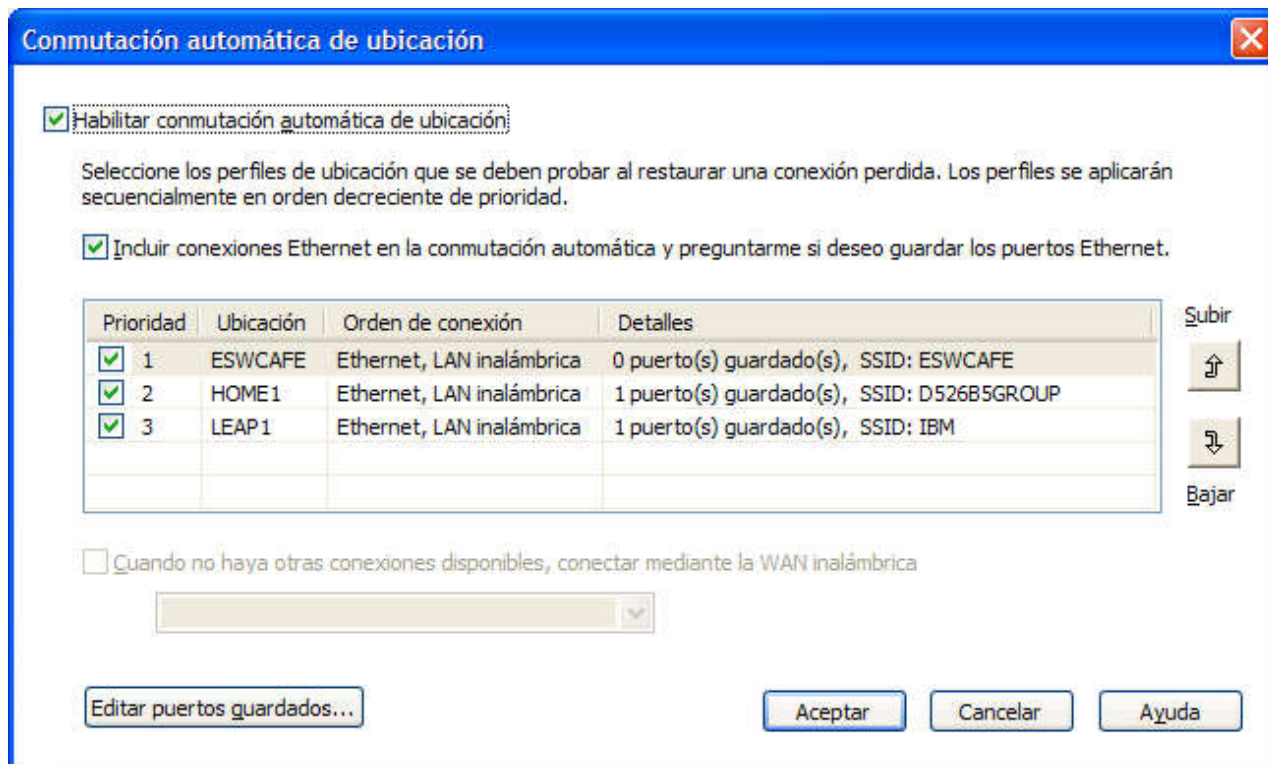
Conmutación automática de ubicación

Habilitar conmutación automática de ubicación

Seleccione los perfiles de ubicación que se deben probar al restaurar una conexión perdida. Los perfiles se aplicarán secuencialmente en orden decreciente de prioridad.

Incluir conexiones Ethernet en la conmutación automática y preguntarme si deseo guardar los puertos Ethernet.

| Prioridad | Ubicación | Orden de conexión | Detalles |
|---|---|---|---|
| 1 | ESWCAFE | Ethernet, LAN inalámbrica | 0 puerto(s) guardado(s), SSID: ESWCAFE |
| 2 | HOME1 | Ethernet, LAN inalámbrica | 1 puerto(s) guardado(s), SSID: D526B5GROUP |
| 3 | LEAP1 | Ethernet, LAN inalámbrica | 1 puerto(s) guardado(s), SSID: IBM |

Subir
Bajar

Cuando no haya otras conexiones disponibles, conectar mediante la WAN inalámbrica

Editar puertos guardados...
Aceptar
Cancelar
Ayuda